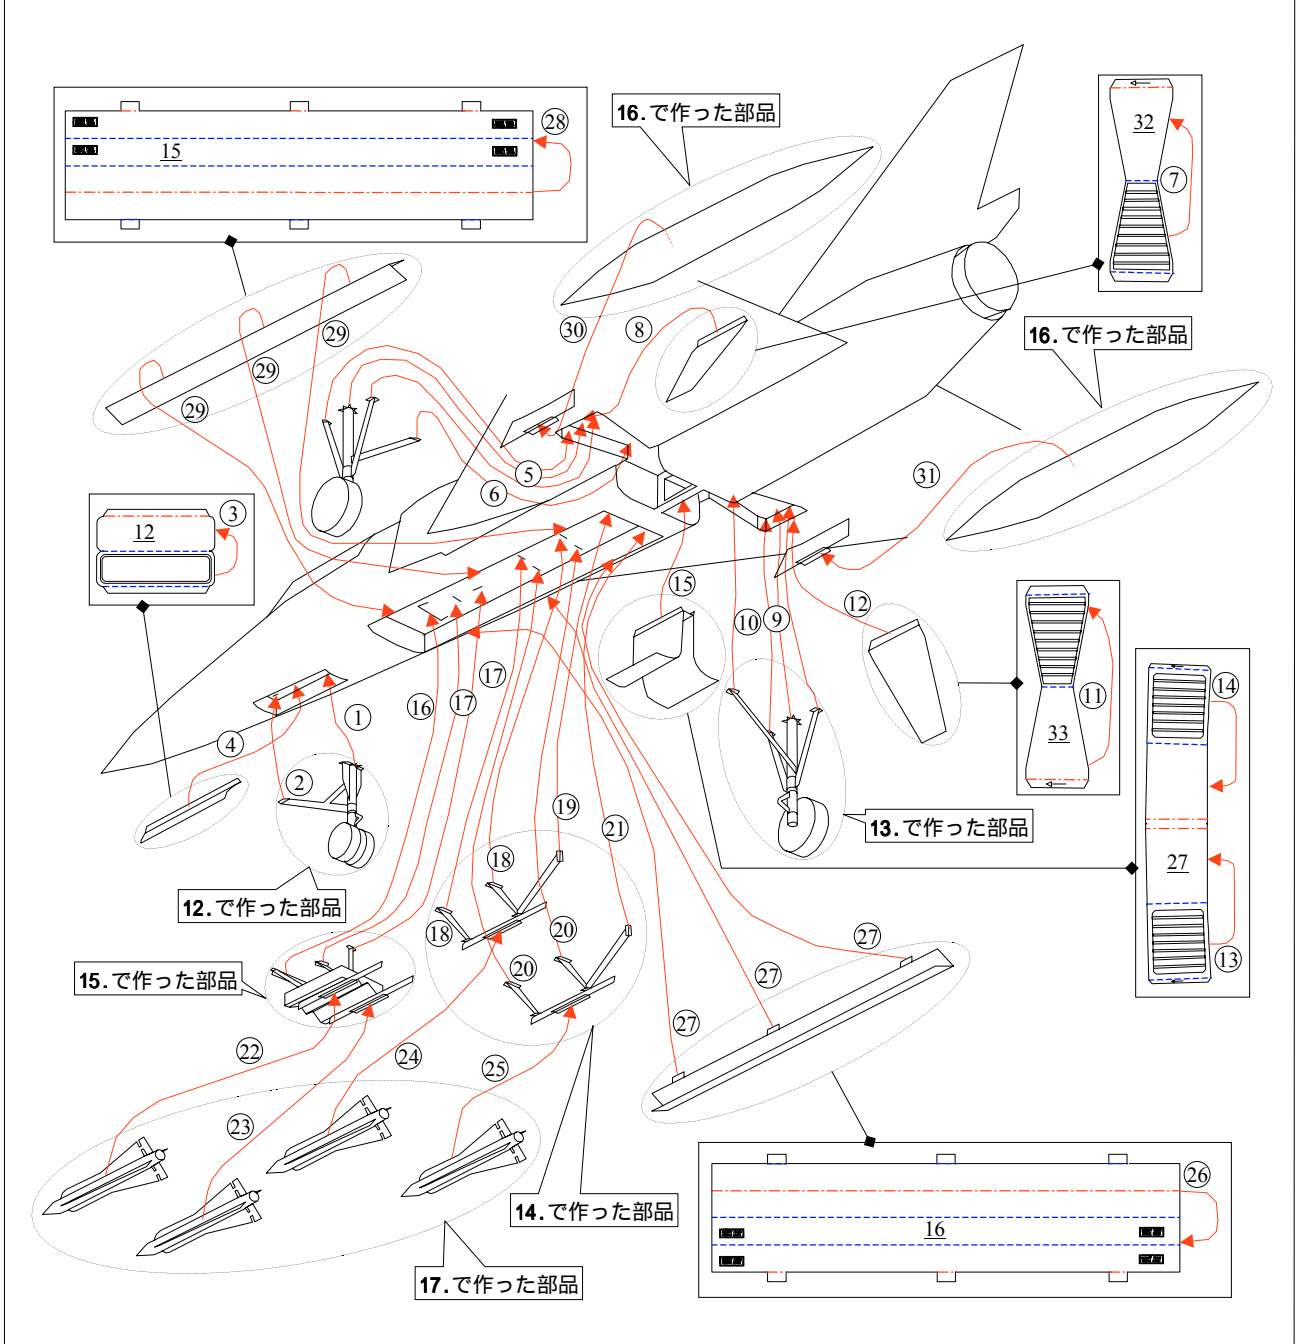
15
28
16. で作った部品
32
7
29
29
29
30
8
16. で作った部品
12
3
5
6
31
15
12
10
9
11
33
17
16
17
1
4
2
19
21
18
13. で作った部品
14
27
13
12. で作った部品
18
20
20
27
15. で作った部品
27
22
24
25
27
23
26
16
14. で作った部品
17. で作った部品